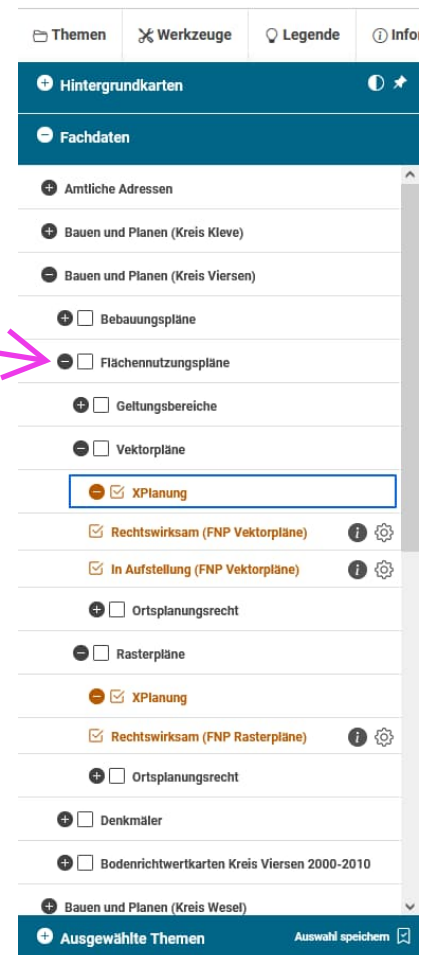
Themen
Werkzeuge
Legende
Infor

Hintergrundkarten

Fachdaten

Amtliche Adressen
Bauen und Planen (Kreis Kleve)
Bauen und Planen (Kreis Viersen)
Bebauungspläne
Flächennutzungspläne
Geltungsbereiche
Vektorpläne
XPlanung
Rechtswirksam (FNP Vektorpläne)
In Aufstellung (FNP Vektorpläne)
Ortsplanungsrecht
Rasterpläne
XPlanung
Rechtswirksam (FNP Rasterpläne)
Ortsplanungsrecht
Denkmäler
Bodenrichtwertkarten Kreis Viersen 2000-2010
Bauen und Planen (Kreis Wesel)

Ausgewählte Themen
Auswahl speichern